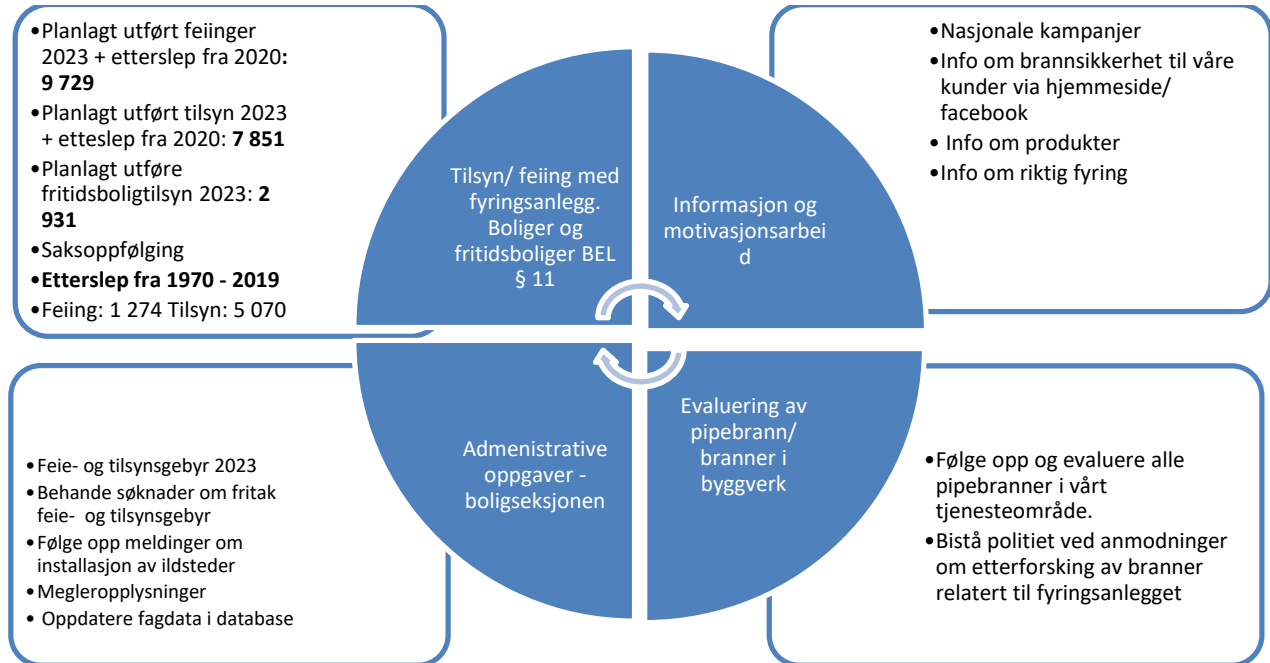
•Planlagt utført feiinger 2023 + etterslep fra 2020: **9 729**

•Planlagt utført tilsyn 2023 + etteslep fra 2020: **7 851**

•Planlagt utføre fritidsboligtilsyn 2023: **2 931**

•Saksoppfølging

•**Etterslep fra 1970 - 2019**

•Feiing: 1 274 Tilsyn: 5 070

•Nasjonale kampanjer

•Info om brannsikkerhet til våre kunder via hjemmeside/ facebook

• Info om produkter

•Info om riktig fyring

Tilsyn/ feiing med fyringsanlegg. Boliger og fritidsboliger BEL § 11

Informasjon og motivasjonsarbeid

Admenistrative oppgaver - boligseksjonen

Evaluering av pipebrann/ branner i byggverk

•Feie- og tilsynsgebyr 2023

•Behande søknader om fritak feie- og tilsynsgebyr

•Følge opp meldinger om installasjon av ildsteder

•Megleropplysninger

• Oppdatere fagdata i database

•Følge opp og evaluere alle pipebranner i vårt tjenesteområde.

•Bistå politiet ved anmodninger om etterforsking av branner relatert til fyringsanlegget